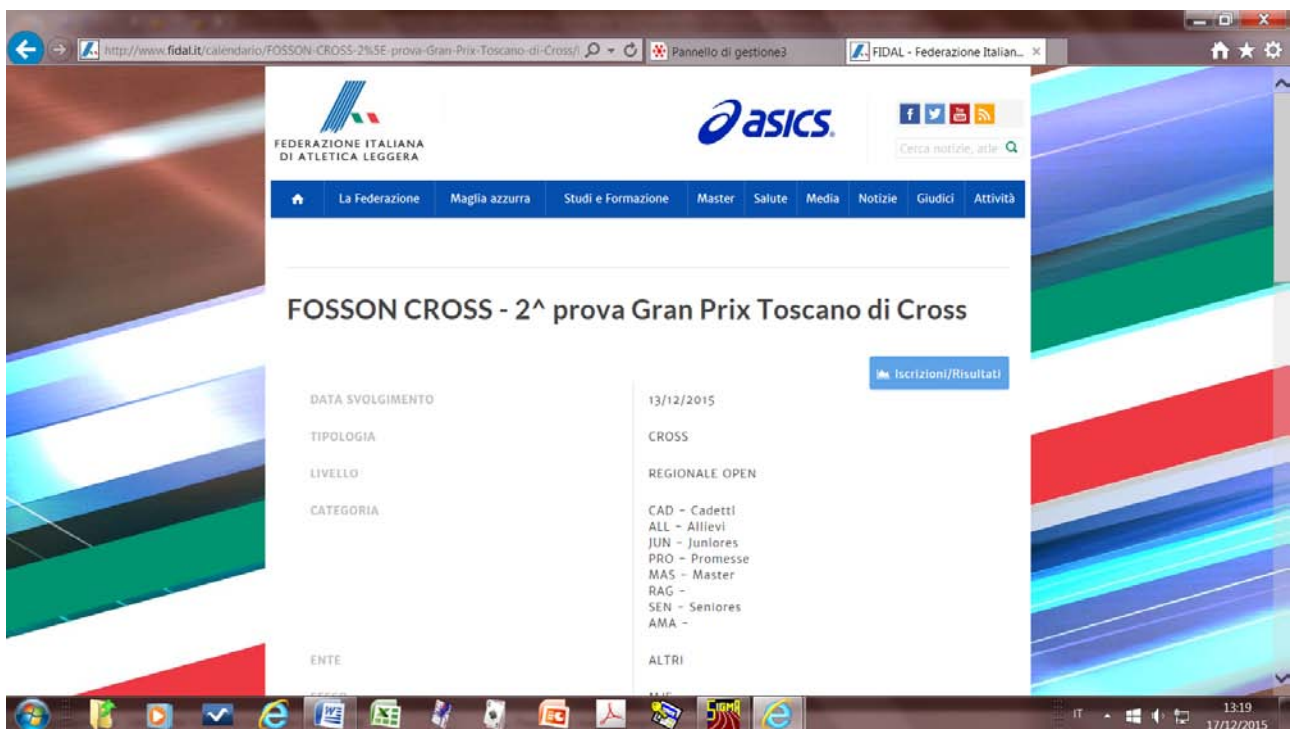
http://www.fidal.it/calendario/FOSSON-CROSS-2%5E-prova-Gran-Prix-Toscano-di-Cross/ Pannello di gestione3 FIDAL - Federazione Italian... ×

FEDERAZIONE ITALIANA DI ATLETICA LEGGERA

asics

Cerca notizie, atle

La Federazione | Maglia azzurra | Studi e Formazione | Master | Salute | Media | Notizie | Giudici | Attività

FOSSON CROSS - 2^ prova Gran Prix Toscano di Cross

Iscrizioni/Risultati

| | |
|---|---|
| DATA SVOLGIMENTO | 13/12/2015 |
| TIPOLOGIA | CROSS |
| LIVELLO | REGIONALE OPEN |
| CATEGORIA | CAD - Cadetti<br>ALL - Allievi<br>JUN - Juniores<br>PRO - Promesse<br>MAS - Master<br>RAG -<br>SEN - Seniores<br>AMA - |
| ENTE | ALTRI |
| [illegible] | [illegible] |

IT 13:19 17/12/2015